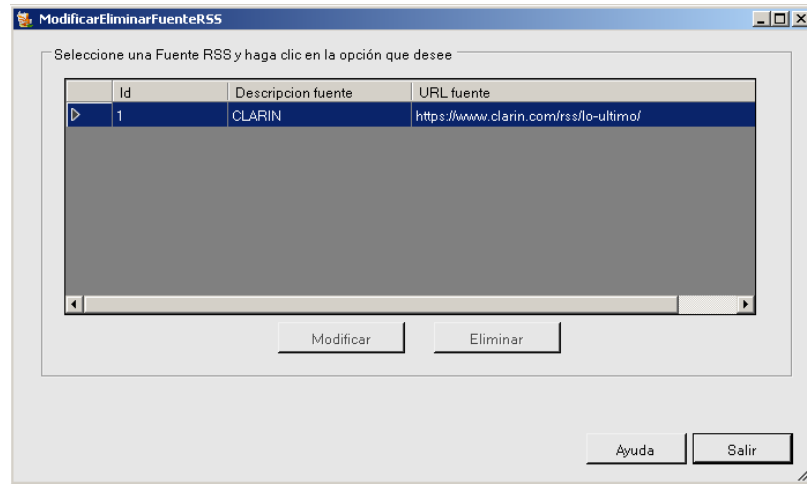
ModificarEliminarFuenteRSS

Seleccione una Fuente RSS y haga clic en la opción que desee

| | Id | Descripcion fuente | URL fuente |
|---|---|---|---|
| | 1 | CLARIN | https://www.clarin.com/rss/lo-ultimo/ |

Modificar
Eliminar

Ayuda
Salir